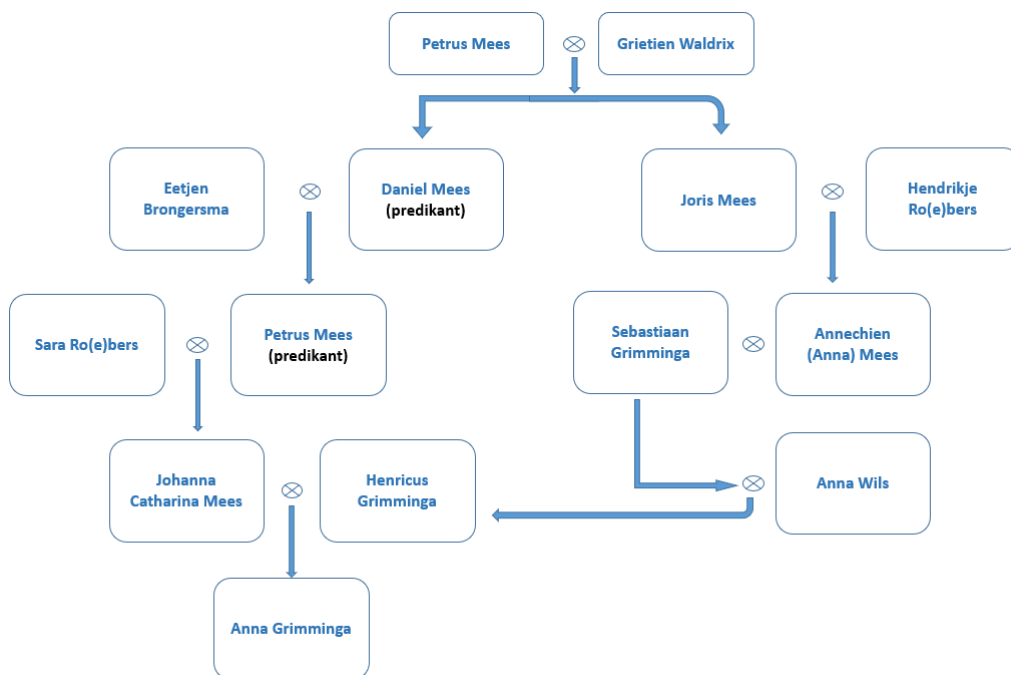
Petrus Mees ⊗ Grietien Waldrix

Eetjen Brongersma ⊗ Daniel Mees (predikant)

Joris Mees ⊗ Hendrikje Ro(e)bers

Sara Ro(e)bers ⊗ Petrus Mees (predikant)

Sebastiaan Grimminga ⊗ Annechien (Anna) Mees

⊗ Anna Wils

Johanna Catharina Mees ⊗ Henricus Grimminga

Anna Grimminga